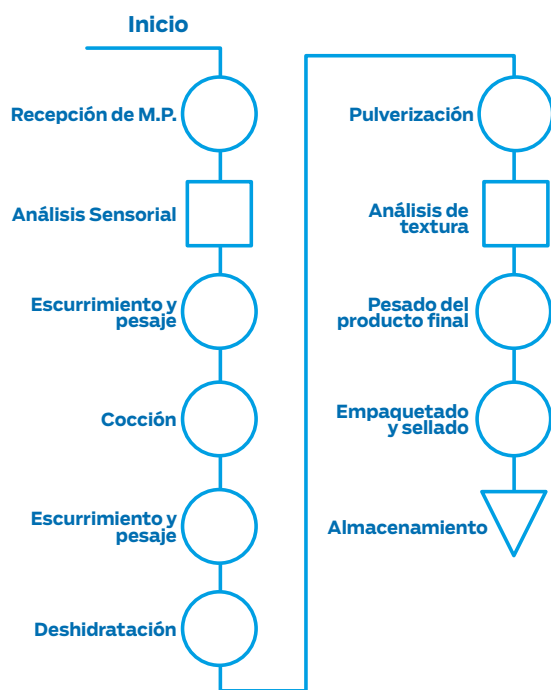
Inicio

Recepción de M.P.

Análisis Sensorial

Escurrimiento y pesaje

Cocción

Escurrimiento y pesaje

Deshidratación

Pulverización

Análisis de textura

Pesado del producto final

Empaquetado y sellado

Almacenamiento